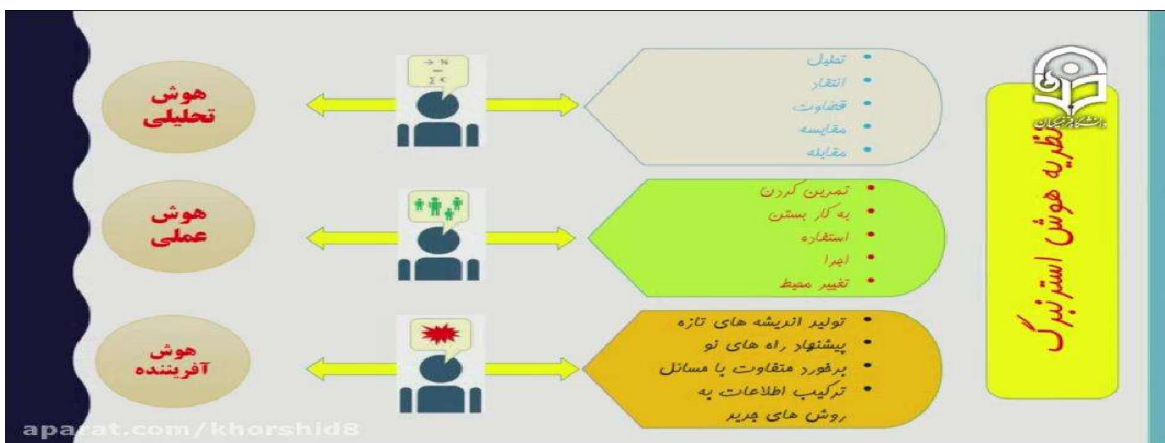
نظریه هوش استرنبرگ

دانشگاه فرهنگیان

تحلیل
انتقاد
قضاوت
مقایسه
مقابله

هوش تحلیلی

تمرین کردن
به کار بستن
استفاده
اجرا
تغییر محیط

هوش عملی

تولید اندیشه های تازه
پیشنهاد راه های نو
برخورد متفاوت با مسائل
ترکیب اطلاعات به روش های جدید

هوش آفریننده

aparat.com/khorshid8